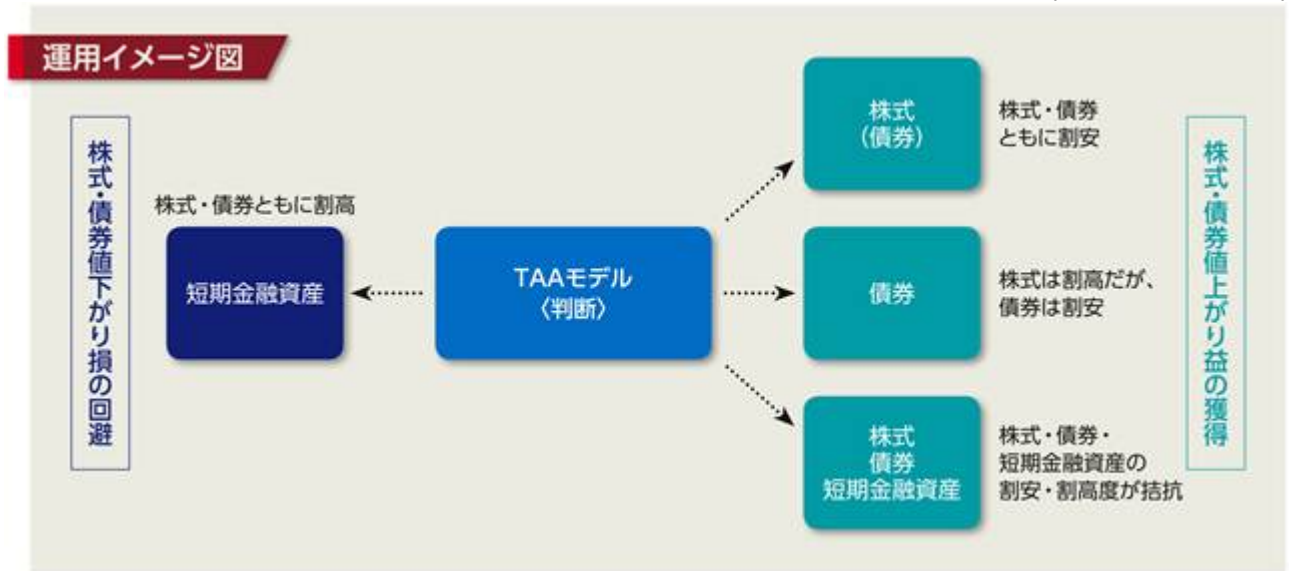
運用イメージ図

株式・債券値下がり損の回避

株式・債券ともに割高

短期金融資産

TAAモデル
〈判断〉

株式
(債券)

株式・債券
ともに割安

債券

株式は割高だが、
債券は割安

株式
債券
短期金融資産

株式・債券・
短期金融資産の
割安・割高度が拮抗

株式・債券値上がり益の獲得